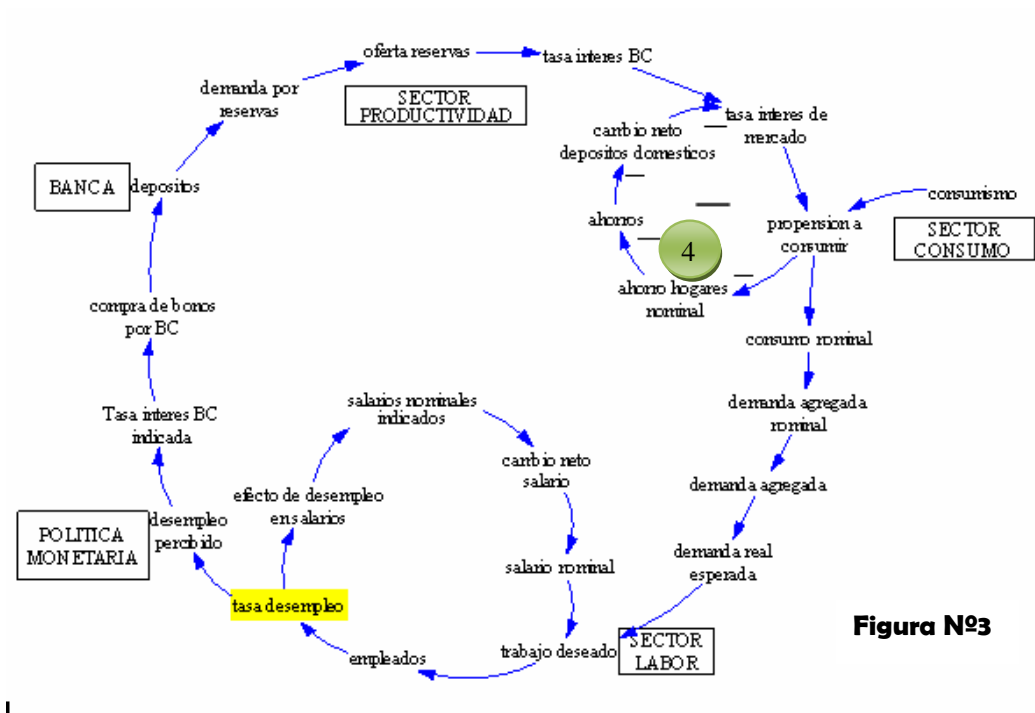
oferta reservas

tasa interes BC

demanda por reservas

SECTOR PRODUCTIVIDAD

tasa interes de mercado

cambio neto depositos domesticos

BANCA

depositos

consumismo

ahorros

propension a consumir

SECTOR CONSUMO

4

ahorro hogares nominal

compra de bonos por BC

consumo nominal

Tasa interes BC indicada

salarios nominales indicados

demanda agregada nominal

cambio neto salario

demanda agregada

efecto de desempleo en salarios

POLITICA MONETARIA

desempleo percibido

demanda real esperada

salario nominal

tasa desempleo

Figura Nº3

SECTOR LABOR

trabajo deseado

empleados